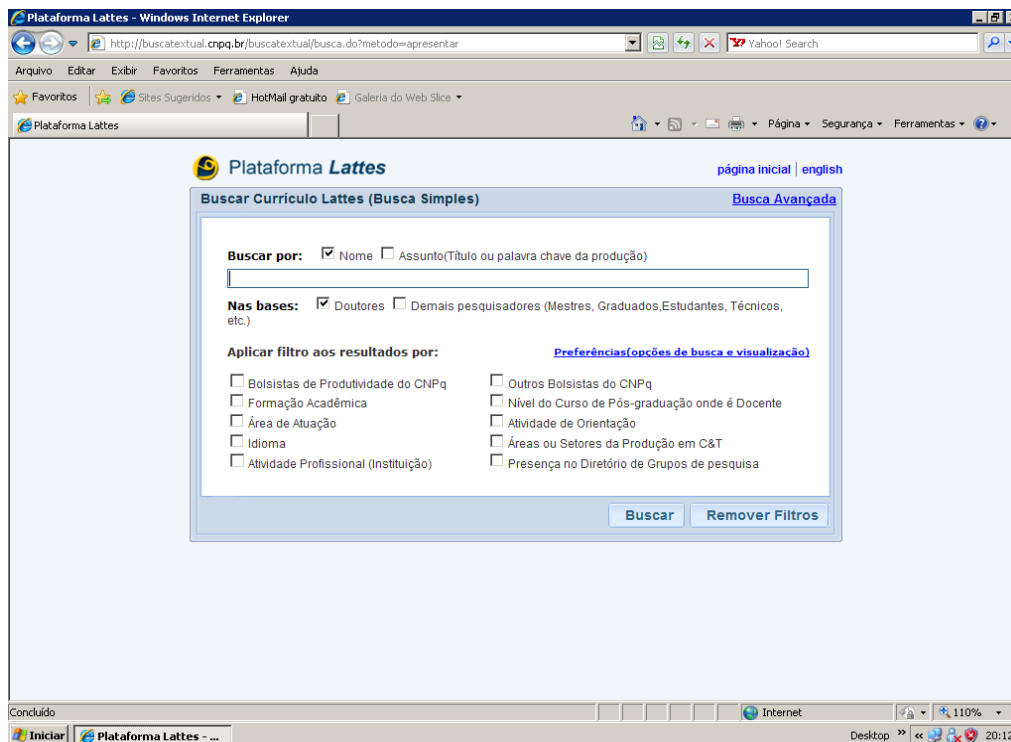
Plataforma Lattes - Windows Internet Explorer

http://buscatextual.cnpq.br/buscatextual/busca.do?metodo=apresentar

Yahoo! Search

Arquivo Editar Exibir Favoritos Ferramentas Ajuda

Favoritos Sites Sugeridos HotMail gratuito Galeria do Web Slice

Plataforma Lattes

Página Segurança Ferramentas

Plataforma Lattes

página inicial | english

Buscar Currículo Lattes (Busca Simples)

Busca Avançada

Buscar por: Nome Assunto(Título ou palavra chave da produção)

Nas bases: Doutores Demais pesquisadores (Mestres, Graduados,Estudantes, Técnicos, etc.)

Aplicar filtro aos resultados por:

Preferências(opções de busca e visualização)

| | |
|---|---|
| Bolsistas de Produtividade do CNPq | Outros Bolsistas do CNPq |
| Formação Acadêmica | Nível do Curso de Pós-graduação onde é Docente |
| Área de Atuação | Atividade de Orientação |
| Idioma | Áreas ou Setores da Produção em C&T |
| Atividade Profissional (Instituição) | Presença no Diretório de Grupos de pesquisa |

Buscar Remover Filtros

Concluído

Internet

110%

Iniciar Plataforma Lattes - ...

Desktop

20:12